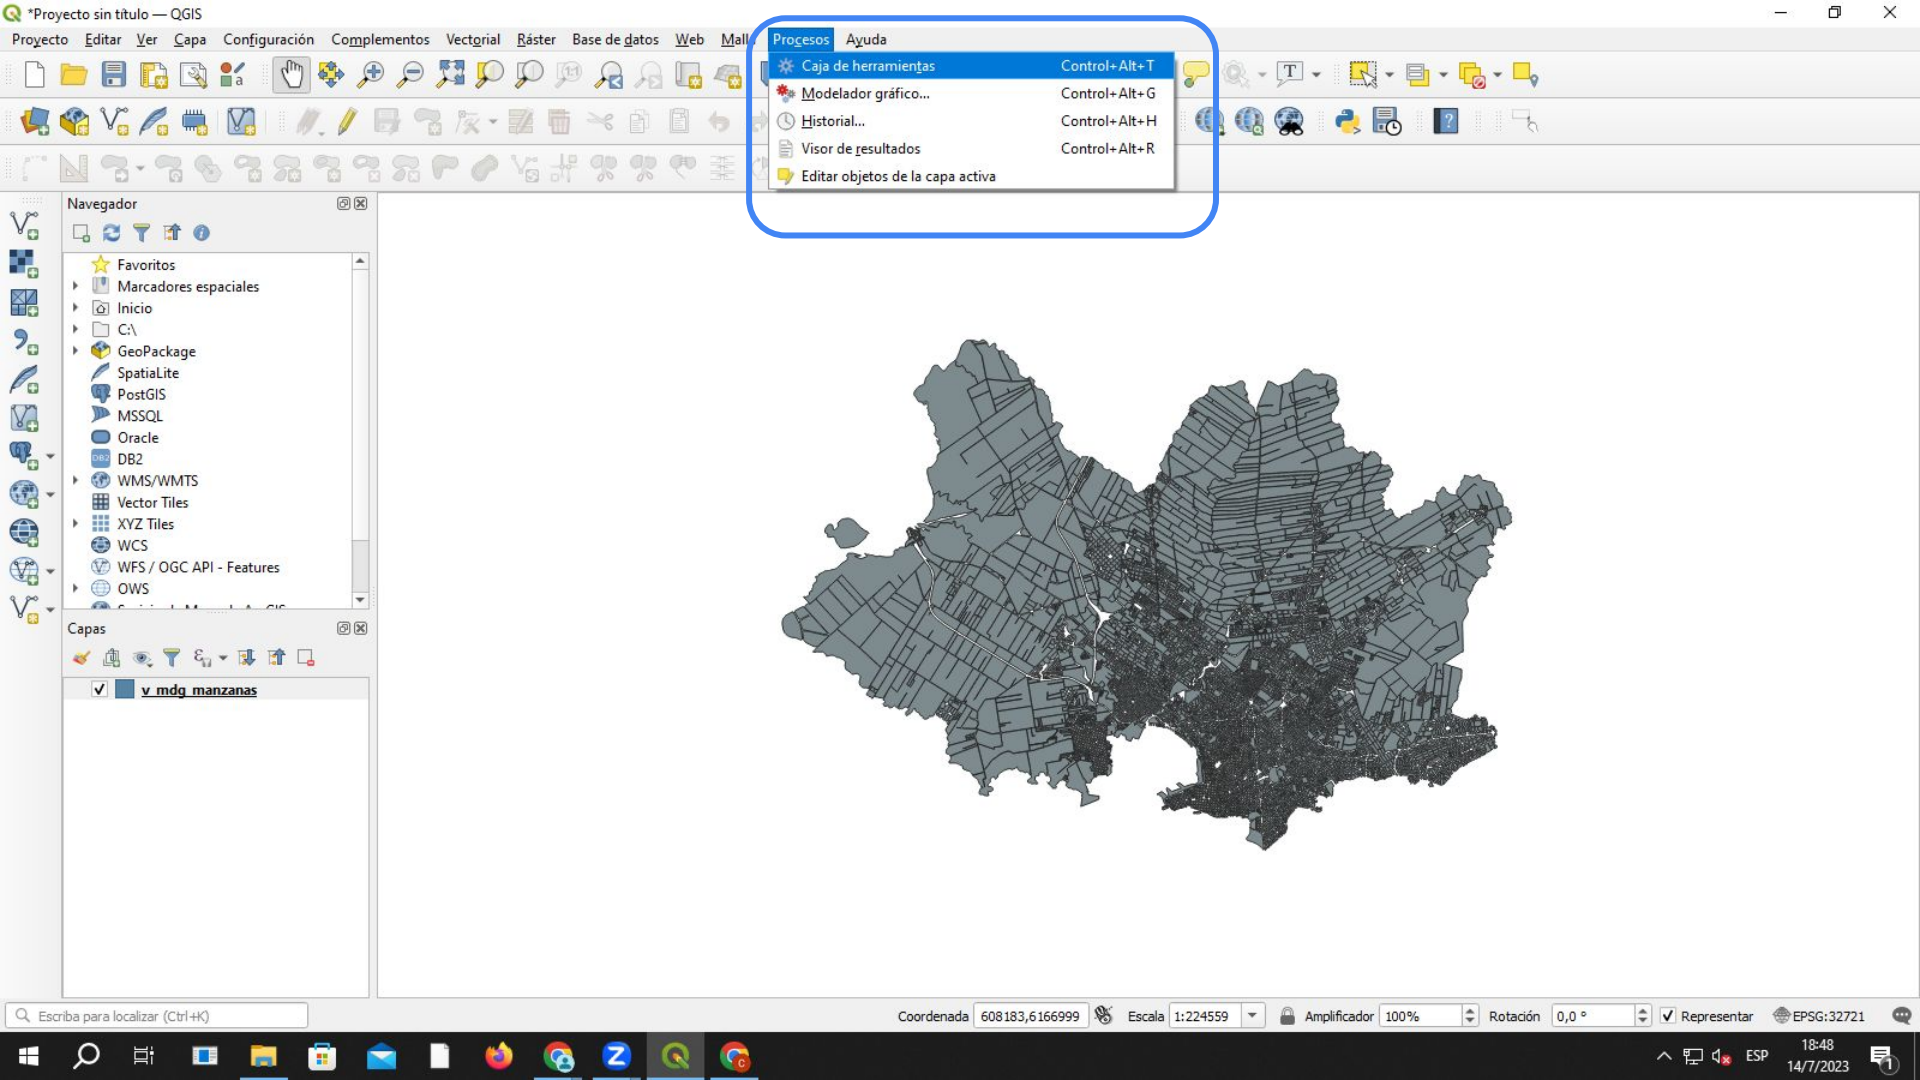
*Proyecto sin título — QGIS

Proyecto Editar Ver Capa Configuración Complementos Vectorial Ráster Base de datos Web Mall Procesos Ayuda

Caja de herramientas Control+Alt+T
Modelador gráfico... Control+Alt+G
Historial... Control+Alt+H
Visor de resultados Control+Alt+R
Editar objetos de la capa activa

Navegador

Favoritos
Marcadores espaciales
Inicio
C:\
GeoPackage
SpatiaLite
PostGIS
MSSQL
Oracle
DB2
WMS/WMTS
Vector Tiles
XYZ Tiles
WCS
WFS / OGC API - Features
OWS

Capas

v_mdg_manzanas

Escriba para localizar (Ctrl+K)

Coordenada 608183,6166999 Escala 1:224559 Amplificador 100% Rotación 0,0 ° Representar EPSG:32721

ESP 18:48 14/7/2023